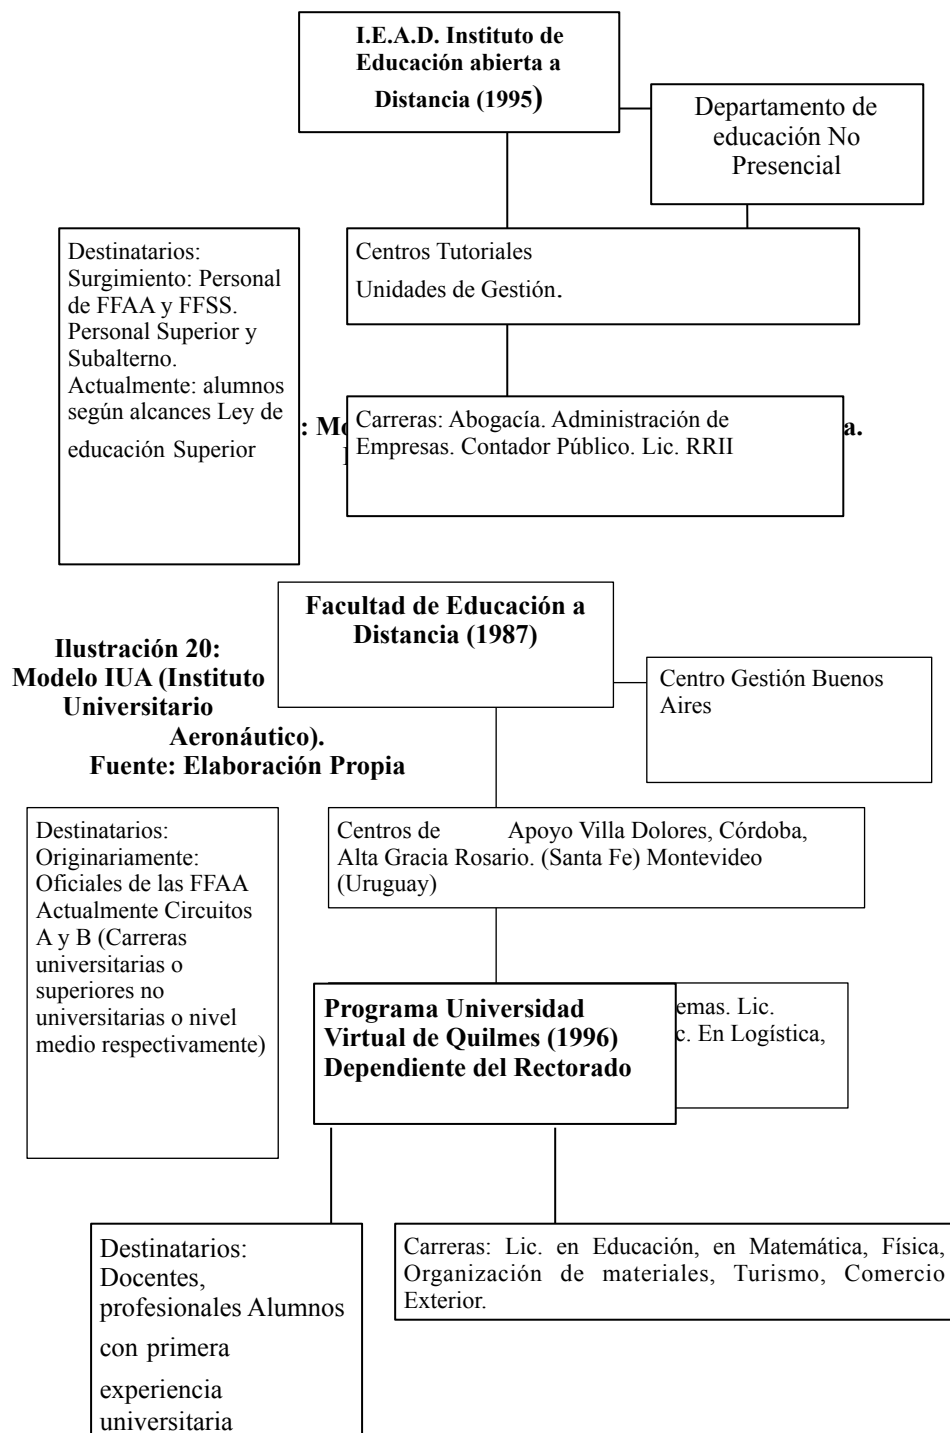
I.E.A.D. Instituto de Educación abierta a Distancia (1995)

Departamento de educación No Presencial

Destinatarios: Surgimiento: Personal de FFAA y FFSS. Personal Superior y Subalterno. Actualmente: alumnos según alcances Ley de educación Superior

Centros Tutoriales
Unidades de Gestión.

: Mo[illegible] a.

Carreras: Abogacía. Administración de Empresas. Contador Público. Lic. RRII

Facultad de Educación a Distancia (1987)

Ilustración 20: Modelo IUA (Instituto Universitario Aeronáutico). Fuente: Elaboración Propia

Centro Gestión Buenos Aires

Destinatarios: Originariamente: Oficiales de las FFAA Actualmente Circuitos A y B (Carreras universitarias o superiores no universitarias o nivel medio respectivamente)

Centros de Apoyo Villa Dolores, Córdoba, Alta Gracia Rosario. (Santa Fe) Montevideo (Uruguay)

Programa Universidad Virtual de Quilmes (1996) Dependiente del Rectorado

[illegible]emas. Lic. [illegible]c. En Logística,

Destinatarios: Docentes, profesionales Alumnos con primera experiencia universitaria

Carreras: Lic. en Educación, en Matemática, Física, Organización de materiales, Turismo, Comercio Exterior.